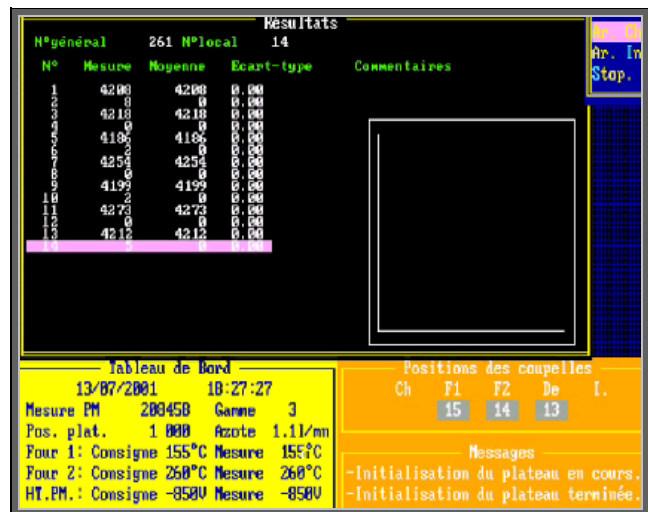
Résultats

N°général 261 N°local 14

| N° | Mesure | Moyenne | Ecart-type | Commentaires |
|---|---|---|---|---|
| 1 | 4208 | 4208 | 0.00 | |
| 2 | 8 | 0 | 0.00 | |
| 3 | 4218 | 4218 | 0.00 | |
| 4 | 0 | 0 | 0.00 | |
| 5 | 4186 | 4186 | 0.00 | |
| 6 | 2 | 0 | 0.00 | |
| 7 | 4254 | 4254 | 0.00 | |
| 8 | 0 | 0 | 0.00 | |
| 9 | 4199 | 4199 | 0.00 | |
| 10 | 2 | 0 | 0.00 | |
| 11 | 4273 | 4273 | 0.00 | |
| 12 | 0 | 0 | 0.00 | |
| 13 | 4212 | 4212 | 0.00 | |
| 14 | 5 | 0 | 0.00 | |

Ar. Ch
Ar. In
Stop.

Tableau de Bord
13/07/2001 10:27:27
Mesure PM 20845B Gamme 3
Pos. plat. 1 000 Azote 1.1l/mn
Four 1: Consigne 155°C Mesure 155°C
Four 2: Consigne 260°C Mesure 260°C
HT.PM.: Consigne -850V Mesure -850V

Positions des coupelles
Ch F1 F2 De I.
15 14 13

Messages
-Initialisation du plateau en cours.
-Initialisation du plateau terminée.